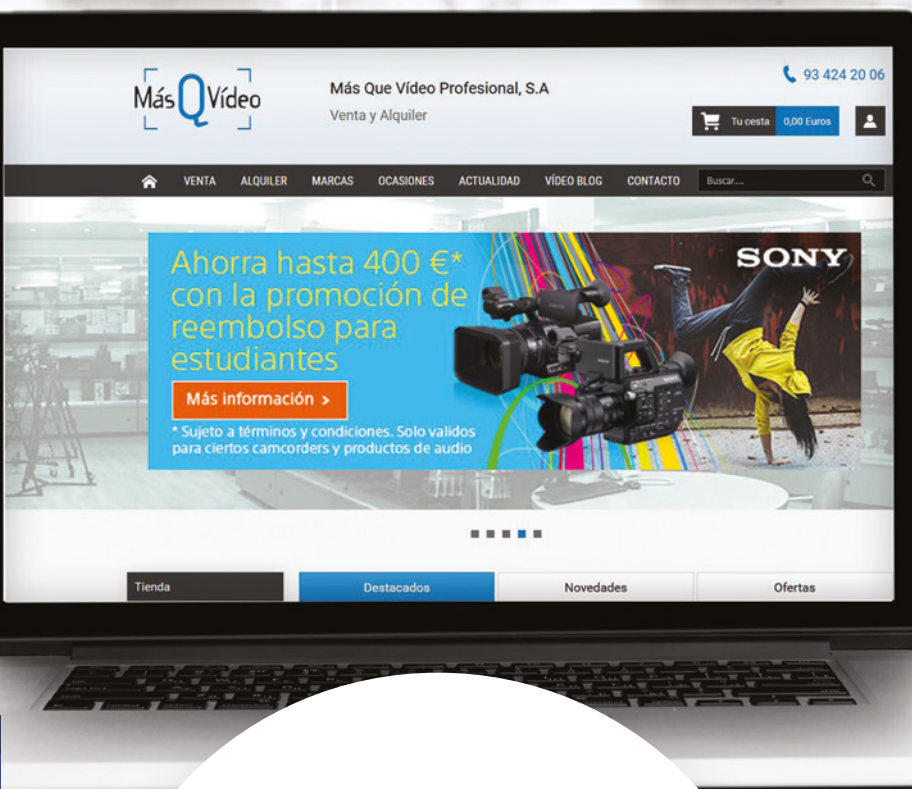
Más Q Vídeo

Más Que Vídeo Profesional, S.A
Venta y Alquiler

93 424 20 06

Tu cesta 0,00 Euros

VENTA ALQUILER MARCAS OCASIONES ACTUALIDAD VÍDEO BLOG CONTACTO Buscar...

Ahorra hasta 400 €* con la promoción de reembolso para estudiantes

Más información >

* Sujeto a términos y condiciones. Solo validos para ciertos camcorders y productos de audio

SONY

Tienda | Destacados | Novedades | Ofertas